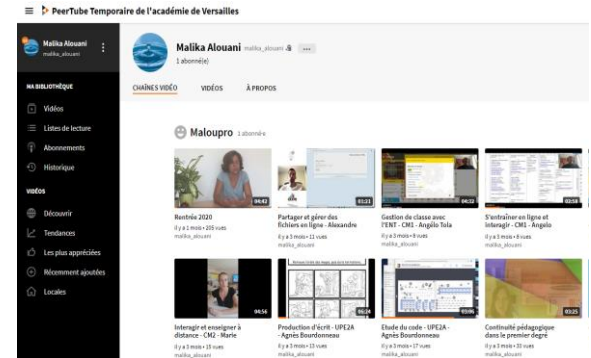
PeerTube Temporaire de l'académie de Versailles

Malika Alouani
malika_alouani

MA BIBLIOTHÈQUE
Vidéos
Listes de lecture
Abonnements
Historique

VIDÉOS
Découvrir
Tendances
Les plus appréciées
Récemment ajoutées
Locales

Malika Alouani malika_alouani
1 abonné(e)

CHAÎNES VIDÉO VIDÉOS À PROPOS

Maloupro 1 abonnée

04:42
Rentrée 2020
il y a 1 mois • 205 vues
malika_alouani

01:21
Partager et gérer des fichiers en ligne - Alexandre
il y a 3 mois • 11 vues
malika_alouani

04:22
Gestion de classe avec l'ENT - CM1 - Angélo Tola
il y a 3 mois • 8 vues
malika_alouani

02:18
S'entraîner en ligne et interagir - CM1 - Angelo
il y a 3 mois • 8 vues
malika_alouani

04:56
Interagir et enseigner à distance - CM2 - Marie
il y a 3 mois • 15 vues
malika_alouani

06:24
Production d'écrit - UPE2A - Agnès Bourdonneau
il y a 3 mois • 13 vues
malika_alouani

03:06
Etude du code - UPE2A - Agnès Bourdonneau
il y a 3 mois • 17 vues
malika_alouani

03:25
Continuité pédagogique dans le premier degré
il y a 3 mois • 33 vues
malika_alouani